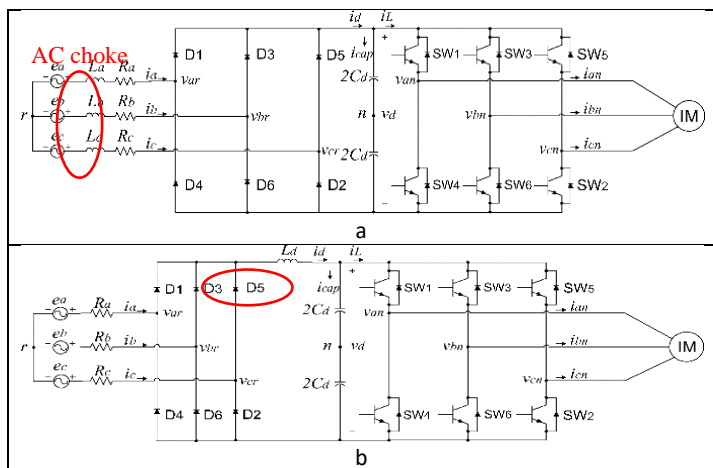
AC choke

$e_a$ $L_a$ $R_a$ $i_a$ $v_{ar}$
$r$ $e_b$ $L_b$ $R_b$ $i_b$ $v_{br}$
$e_c$ $L_c$ $R_c$ $i_c$ $v_{cr}$

D1 D3 D5
D4 D6 D2

$i_d$ $i_L$ + $i_{cap}$ $2C_d$ $n$ $v_d$ $2C_d$ −

SW1 SW3 SW5
$v_{an}$ $i_{an}$
$v_{bn}$ $i_{bn}$
$v_{cn}$ $i_{cn}$
SW4 SW6 SW2
IM

a

$L_d$ $i_d$ $i_L$ +

$e_a$ $R_a$ $i_a$ $v_{ar}$
$r$ $e_b$ $R_b$ $i_b$ $v_{br}$
$e_c$ $R_c$ $i_c$ $v_{cr}$

D1 D3 D5
D4 D6 D2

$i_{cap}$ $2C_d$ $n$ $v_d$ $2C_d$ −

SW1 SW3 SW5
$v_{an}$ $i_{an}$
$v_{bn}$ $i_{bn}$
$v_{cn}$ $i_{cn}$
SW4 SW6 SW2
IM

b